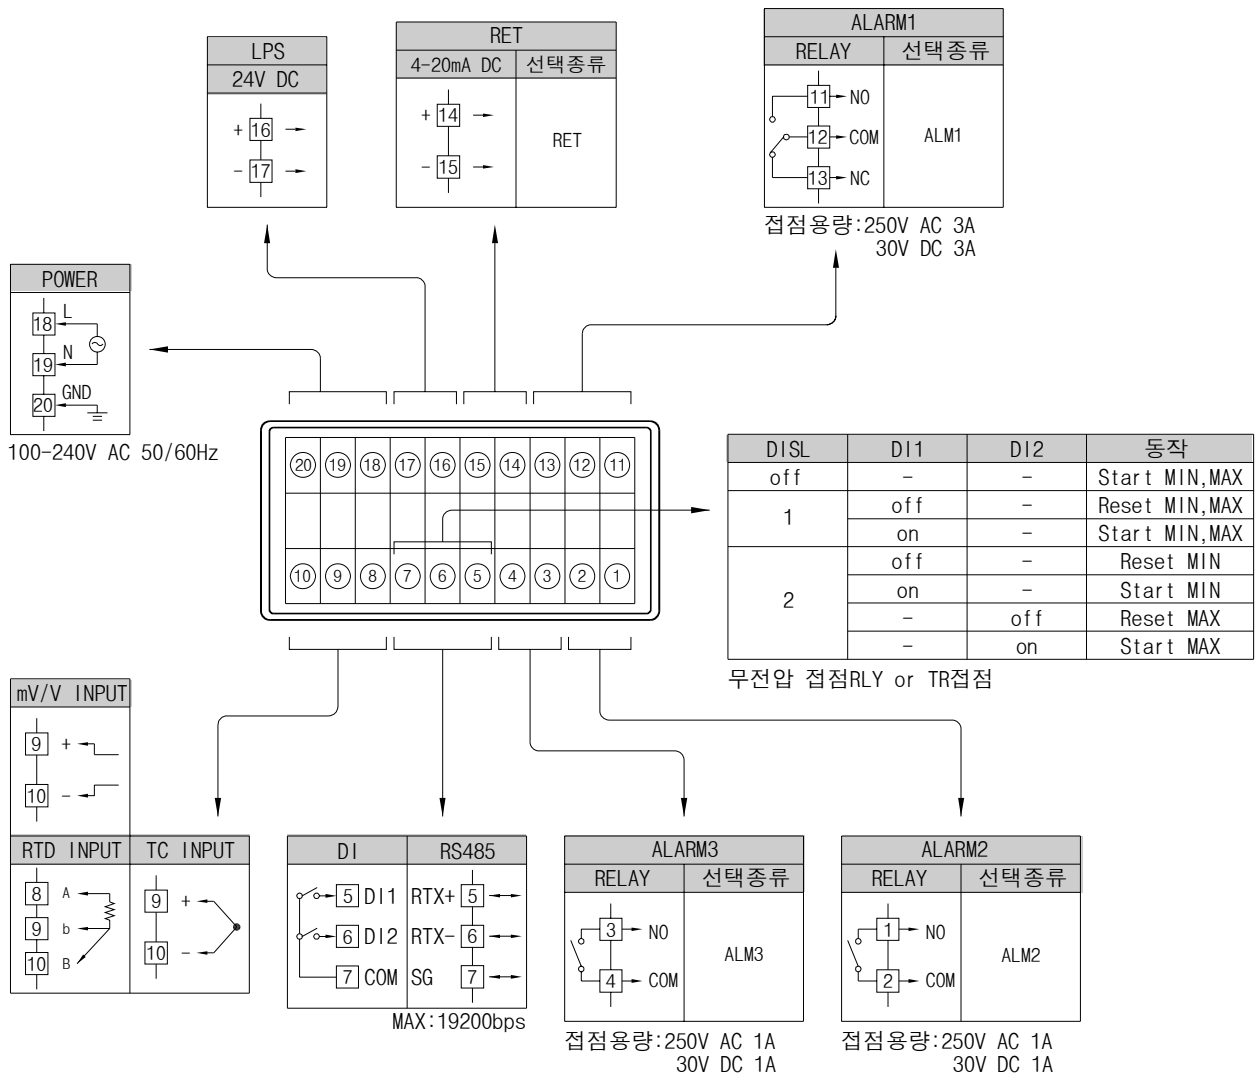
LPS
24V DC
+ 16
- 17

RET
| 4-20mA DC | 선택종류 |
|---|---|
| + 14 - 15 | RET |

ALARM1
| RELAY | 선택종류 |
|---|---|
| 11 NO 12 COM 13 NC | ALM1 |

접점용량:250V AC 3A
30V DC 3A

POWER
18 L
19 N
20 GND
100-240V AC 50/60Hz

⑳ ⑲ ⑱ ⑰ ⑯ ⑮ ⑭ ⑬ ⑫ ⑪
⑩ ⑨ ⑧ ⑦ ⑥ ⑤ ④ ③ ② ①

| DISL | DI1 | DI2 | 동작 |
|---|---|---|---|
| off | - | - | Start MIN,MAX |
| 1 | off | - | Reset MIN,MAX |
| | on | - | Start MIN,MAX |
| 2 | off | - | Reset MIN |
| | on | - | Start MIN |
| | - | off | Reset MAX |
| | - | on | Start MAX |

무전압 접점RLY or TR접점

mV/V INPUT
9 +
10 -

| RTD INPUT | TC INPUT |
|---|---|
| 8 A 9 b 10 B | 9 + 10 - |

| DI | RS485 |
|---|---|
| 5 DI1 | RTX+ 5 |
| 6 DI2 | RTX- 6 |
| 7 COM | SG 7 |

MAX:19200bps

ALARM3
| RELAY | 선택종류 |
|---|---|
| 3 NO 4 COM | ALM3 |

접점용량:250V AC 1A
30V DC 1A

ALARM2
| RELAY | 선택종류 |
|---|---|
| 1 NO 2 COM | ALM2 |

접점용량:250V AC 1A
30V DC 1A